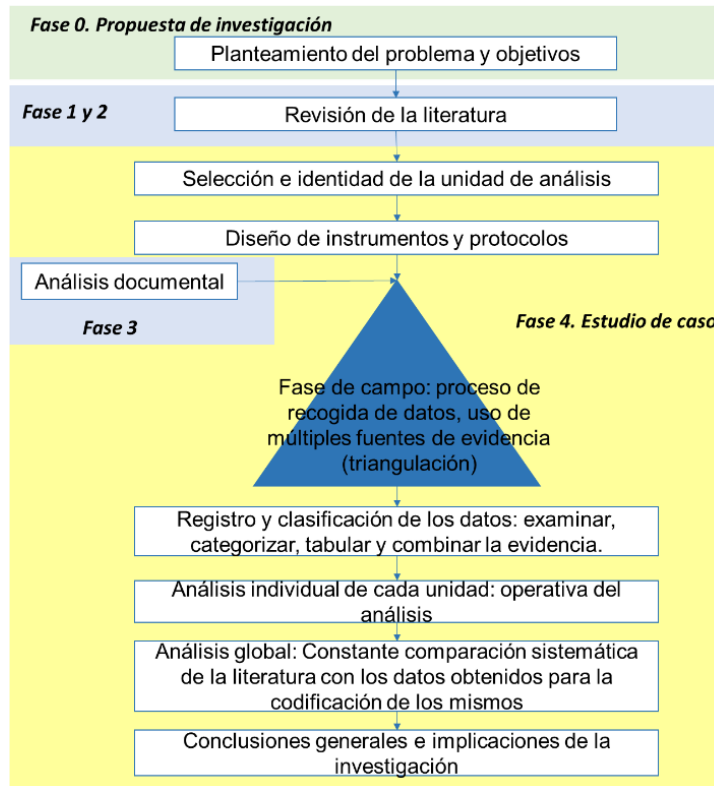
Fase 0. Propuesta de investigación

Planteamiento del problema y objetivos

Fase 1 y 2

Revisión de la literatura

Selección e identidad de la unidad de análisis

Diseño de instrumentos y protocolos

Análisis documental

Fase 3

Fase 4. Estudio de caso

Fase de campo: proceso de recogida de datos, uso de múltiples fuentes de evidencia (triangulación)

Registro y clasificación de los datos: examinar, categorizar, tabular y combinar la evidencia.

Análisis individual de cada unidad: operativa del análisis

Análisis global: Constante comparación sistemática de la literatura con los datos obtenidos para la codificación de los mismos

Conclusiones generales e implicaciones de la investigación